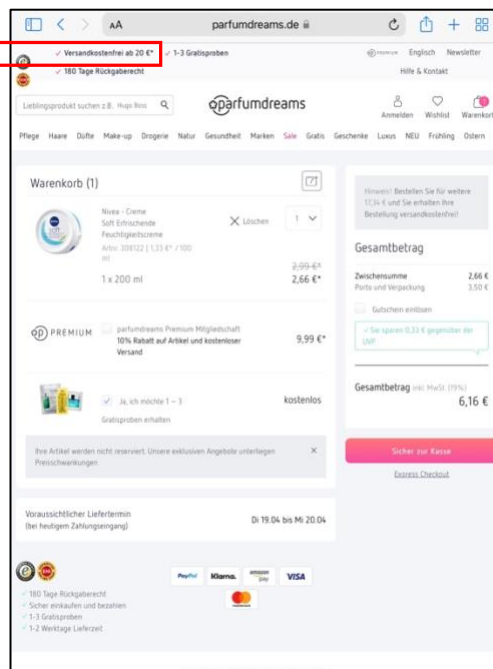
AA parfumdreams.de

✓ Versandkostenfrei ab 20 €* ✓ 1-3 Gratisproben
✓ 180 Tage Rückgaberecht

PREMIUM Englisch Newsletter
Hilfe & Kontakt

Lieblingsprodukt suchen z.B. Hugo Boss

parfumdreams

Anmelden Wishlist Warenkorb

Pflege Haare Düfte Make-up Drogerie Natur Gesundheit Marken Sale Gratis Geschenke Luxus NEU Frühling Ostern

Warenkorb (1)

Nivea - Creme
Soft Erfrischende
Feuchtigkeitscreme
Artnr. 308122 | 1,33 €* / 100 ml

Löschen 1

1 x 200 ml
2,99 €*
2,66 €*

PREMIUM
parfumdreams Premium Mitgliedschaft
10% Rabatt auf Artikel und kostenloser Versand
9,99 €*

Ja, ich möchte 1 – 3 Gratisproben erhalten
kostenlos

Ihre Artikel werden nicht reserviert. Unsere exklusiven Angebote unterliegen Preisschwankungen

Voraussichtlicher Liefertermin
(bei heutigem Zahlungseingang)
Di 19.04 bis Mi 20.04

Hinweis: Bestellen Sie für weitere 17,34 € und Sie erhalten Ihre Bestellung versandkostenfrei!

Gesamtbetrag
Zwischensumme 2,66 €
Porto und Verpackung 3,50 €
Gutschein einlösen
✓ Sie sparen 0,33 € gegenüber der UVP

Gesamtbetrag inkl. MwSt. (19%) 6,16 €

Sicher zur Kasse
Express Checkout

PayPal Klarna. amazon pay VISA

✓ 180 Tage Rückgaberecht
✓ Sicher einkaufen und bezahlen
✓ 1-3 Gratisproben
✓ 1-2 Werktage Lieferzeit